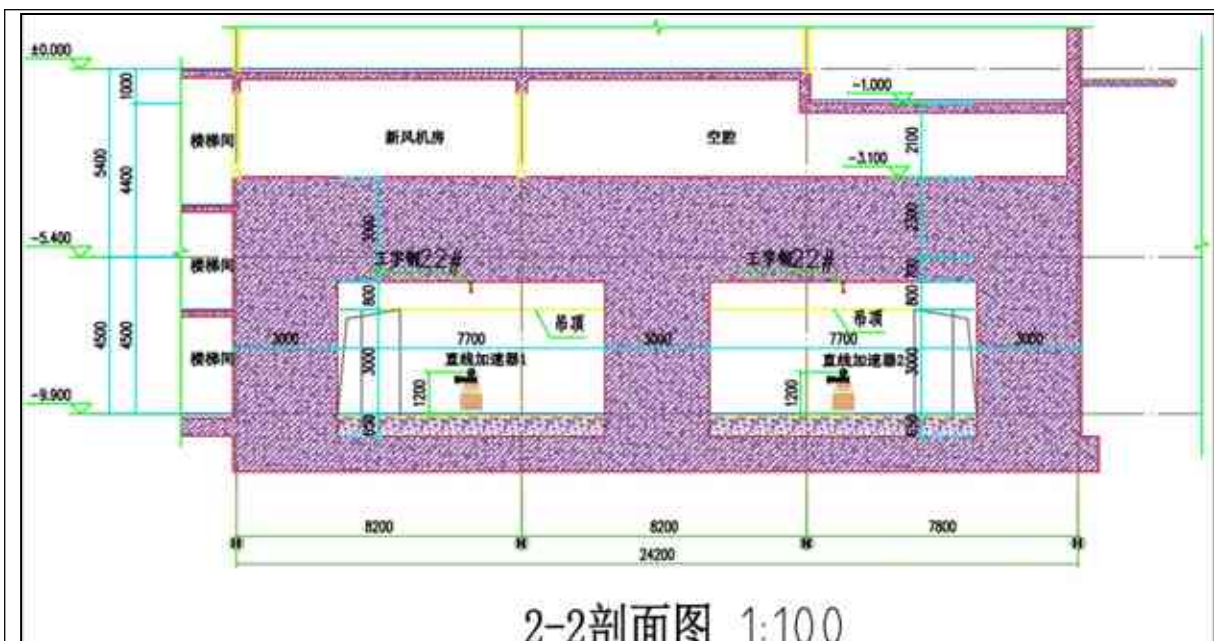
±0.000
1000
5400
4400
-5.400
4500
4500
-9.900
楼梯间
楼梯间
楼梯间
新风机房
空腔
-1.000
2100
-3.100
2300
3000
工字钢22#
工字钢22#
800
800
700
吊顶
吊顶
3000
7700
3000
7700
3000
3000
3000
直线加速器1
直线加速器2
1200
1200
650
650
8200
8200
7800
24200

2-2剖面图 1:100